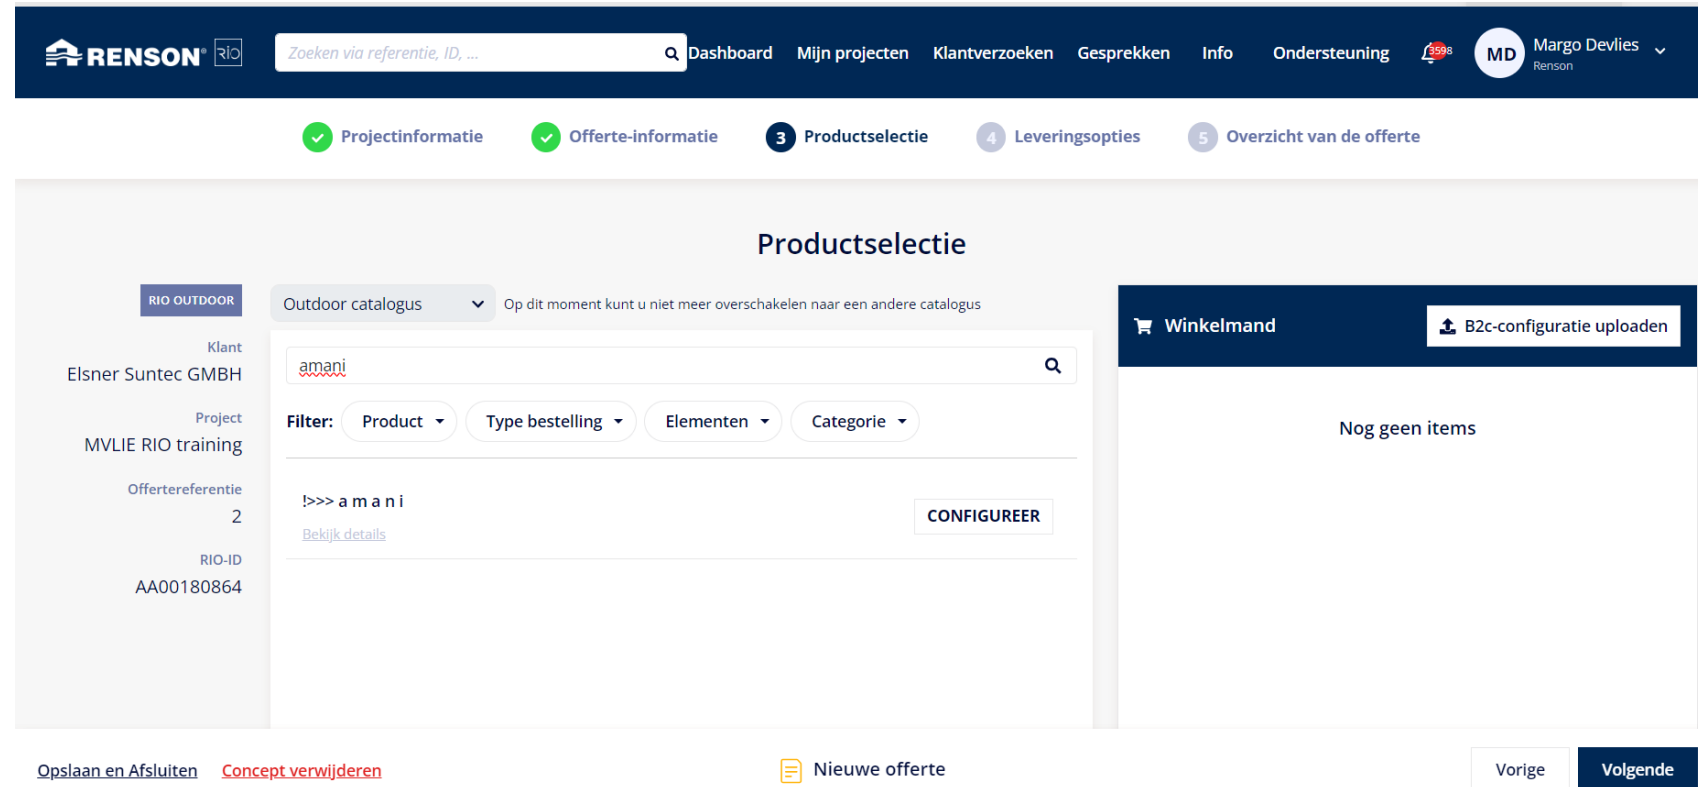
RENSON® Rio

Zoeken via referentie, ID, ...

Dashboard Mijn projecten Klantverzoeken Gesprekken Info Ondersteuning 3598 MD Margo Devlies Renson

Projectinformatie Offerte-informatie 3 Productselectie 4 Leveringsopties 5 Overzicht van de offerte

Productselectie

RIO OUTDOOR

Klant
Elsner Suntec GMBH

Project
MVLIE RIO training

Offertereferentie
2

RIO-ID
AA00180864

Outdoor catalogus

Op dit moment kunt u niet meer overschakelen naar een andere catalogus

amani

Filter: Product Type bestelling Elementen Categorie

!>>> a m a n i

Bekijk details

CONFIGUREER

Winkelmand

B2c-configuratie uploaden

Nog geen items

Opslaan en Afsluiten Concept verwijderen

Nieuwe offerte

Vorige Volgende